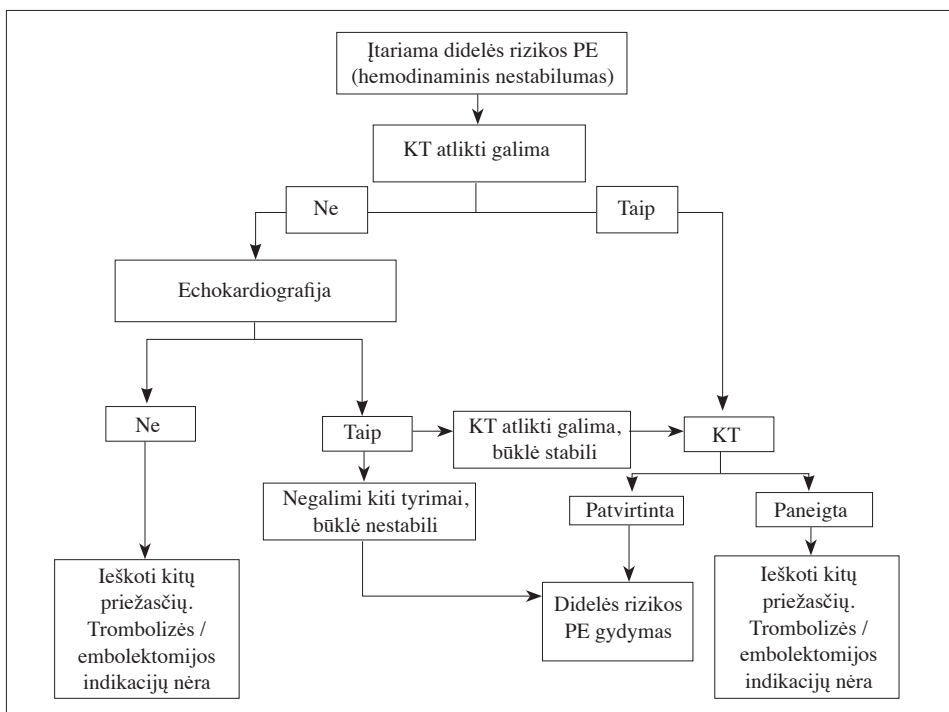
Įtariama didelės rizikos PE (hemodinaminis nestabilumas)

KT atlikti galima

Ne

Taip

Echokardiografija

Ne

Taip

KT atlikti galima, būklė stabili

KT

Negalimi kiti tyrimai, būklė nestabili

Patvirtinta

Paneigta

Ieškoti kitų priežasčių. Trombolizės / embolektomijos indikacijų nėra

Didelės rizikos PE gydymas

Ieškoti kitų priežasčių. Trombolizės / embolektomijos indikacijų nėra